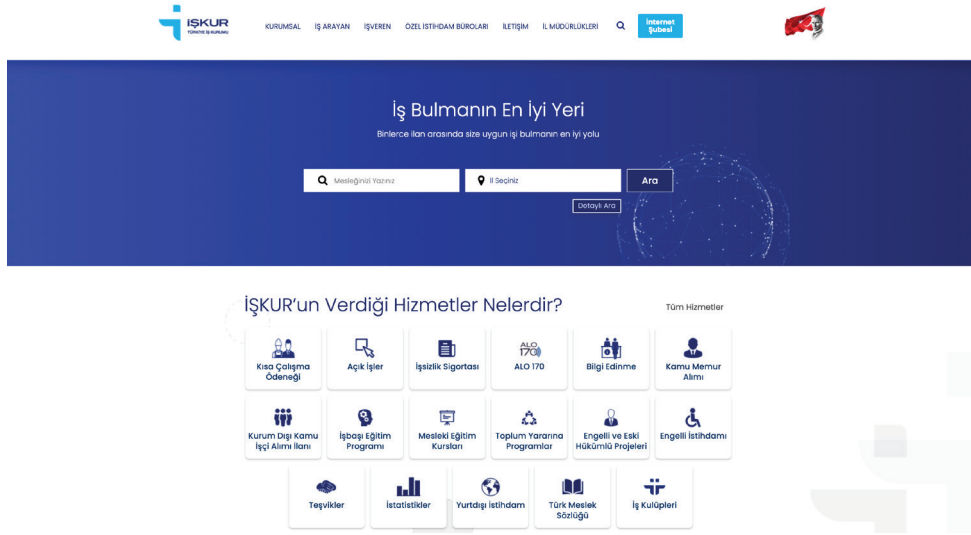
İŞKUR
TÜRKİYE İŞ KURUMU

KURUMSAL İŞ ARAYAN İŞVEREN ÖZEL İSTİHDAM BÜROLARI İLETİŞİM İL MÜDÜRLÜKLERİ

İnternet Şubesi

İş Bulmanın En İyi Yeri

Binlerce ilan arasında size uygun işi bulmanın en iyi yolu

Mesleğinizi Yazınız

İl Seçiniz

Ara

Detaylı Ara

İŞKUR'un Verdiği Hizmetler Nelerdir?

Tüm Hizmetler

Kısa Çalışma Ödeneği

Açık İşler

İşsizlik Sigortası

ALO 170

ALO 170

Bilgi Edinme

Kamu Memur Alımı

Kurum Dışı Kamu İşçi Alımı İlanı

İşbaşı Eğitim Programı

Mesleki Eğitim Kursları

Toplum Yararına Programlar

Engelli ve Eski Hükümlü Projeleri

Engelli İstihdamı

Teşvikler

İstatistikler

Yurtdışı İstihdam

Türk Meslek Sözlüğü

İş Kulüpleri